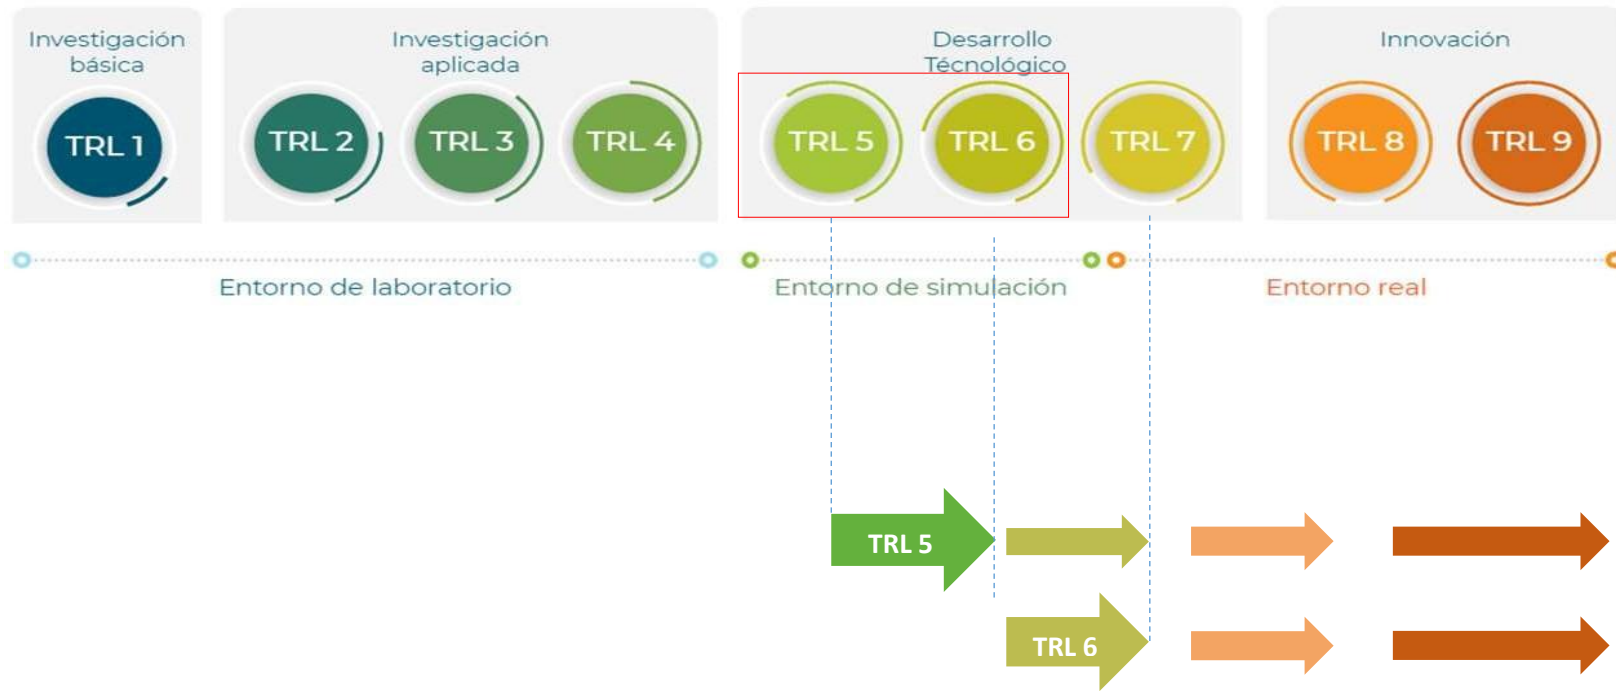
Investigación básica

TRL 1

Investigación aplicada

TRL 2

TRL 3

TRL 4

Desarrollo Técnológico

TRL 5

TRL 6

TRL 7

Innovación

TRL 8

TRL 9

Entorno de laboratorio

Entorno de simulación

Entorno real

TRL 5

TRL 6